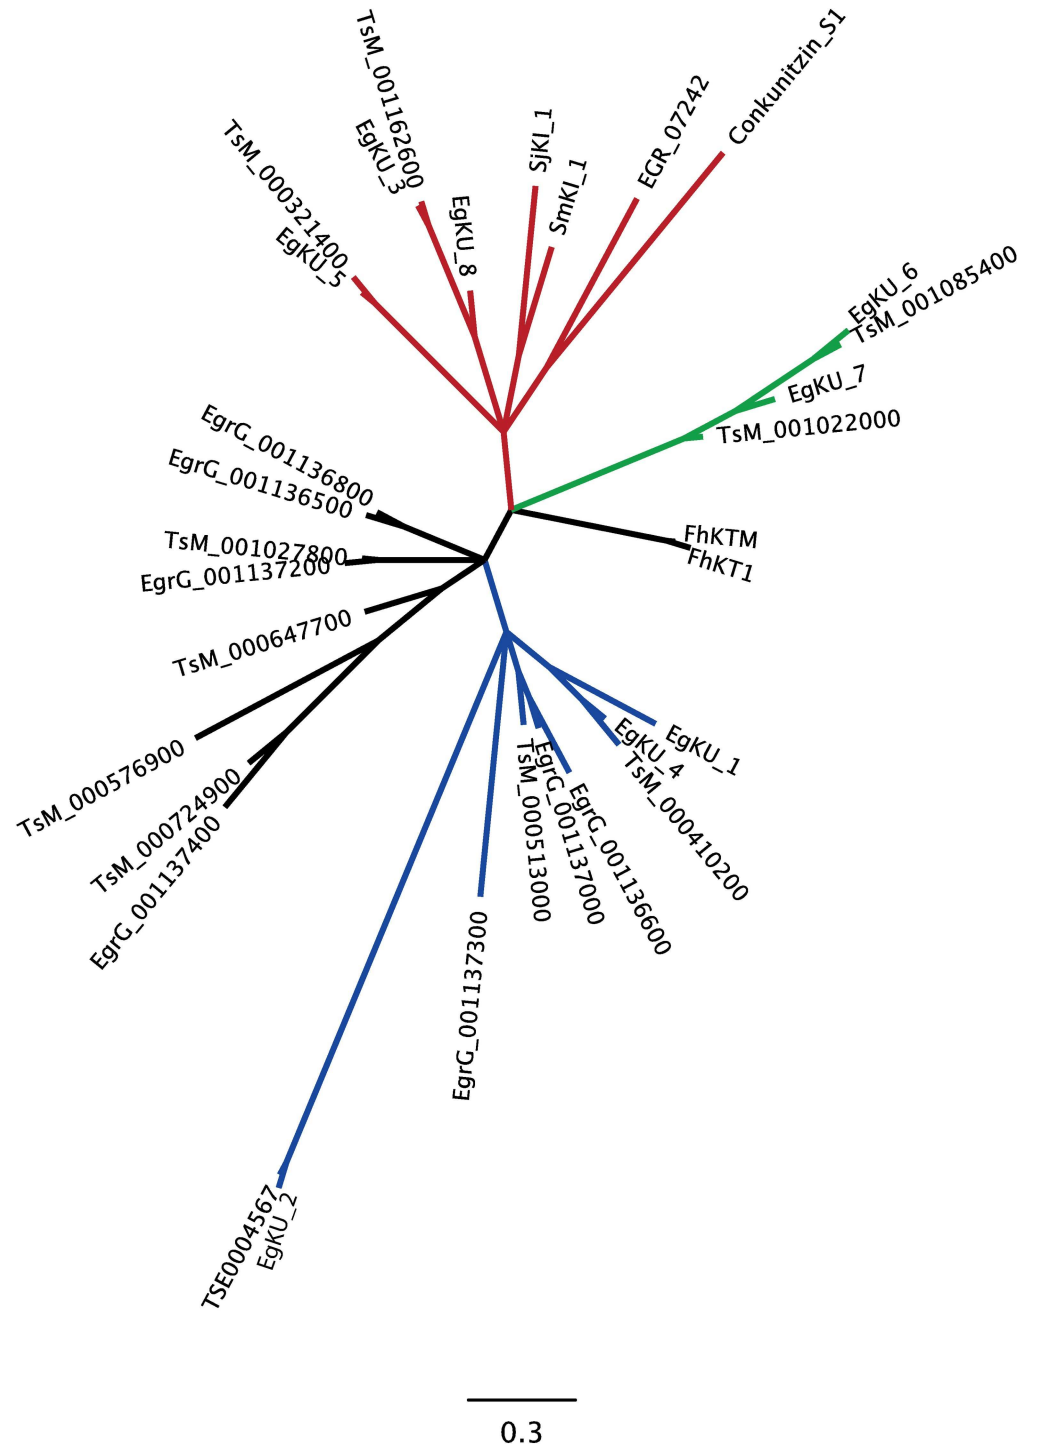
TsM_000321400
EgKU_5
TsM_001162600
EgKU_3
EgKU_8
SjKI_1
SmKI_1
EGR_07242
Conkunitzin_S1
EgKU_6
TsM_001085400
EgKU_7
TsM_001022000
EgrG_001136800
EgrG_001136500
TsM_001027800
EgrG_001137200
FhKTM
FhKT1
TsM_000647700
TsM_000576900
TsM_000724900
EgrG_001137400
EgKU_1
EgKU_4
TsM_000410200
EgrG_001136600
EgrG_001137000
TsM_000513000
EgrG_001137300
TSE0004567
EgKU_2
0.3